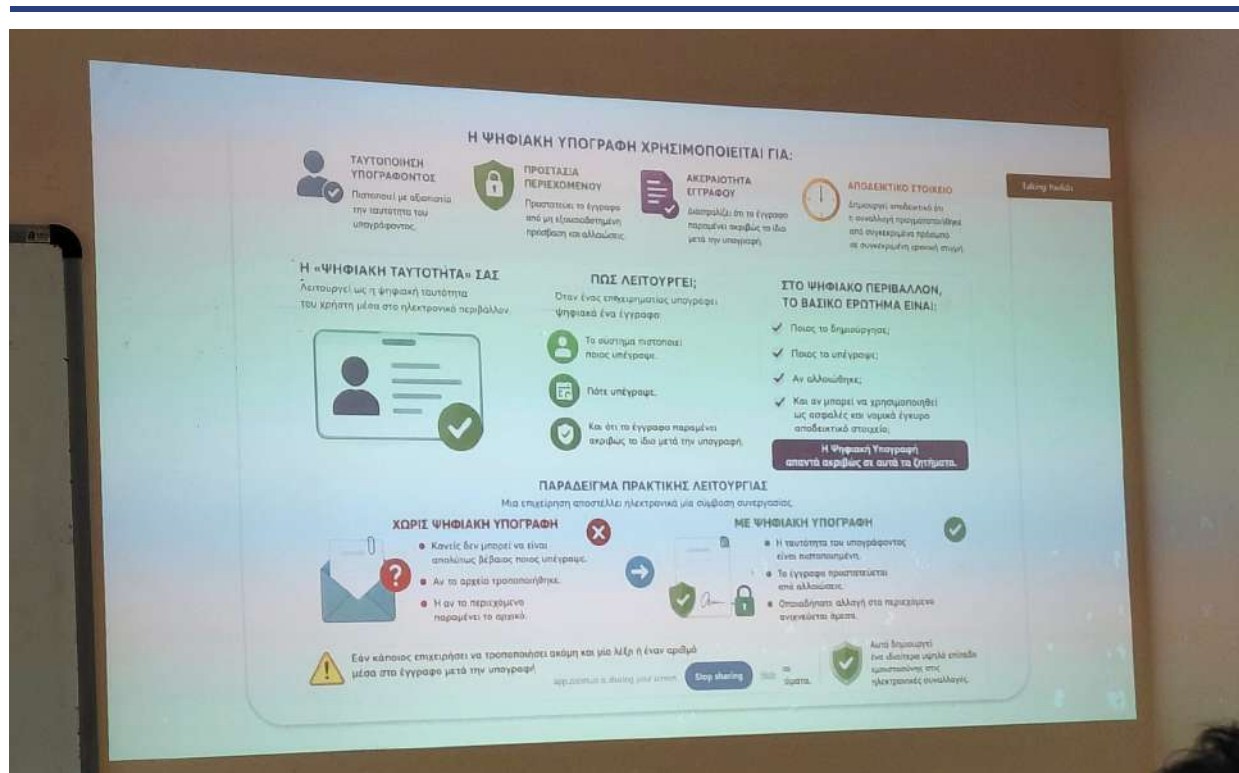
Η ΨΗΦΙΑΚΗ ΥΠΟΓΡΑΦΗ ΧΡΗΣΙΜΟΠΟΙΕΙΤΑΙ ΓΙΑ:

ΤΑΥΤΟΠΟΙΗΣΗ ΥΠΟΓΡΑΦΟΝΤΟΣ
Πιστοποιεί με αξιοπιστία την ταυτότητα του υπογράφοντος.

ΠΡΟΣΤΑΣΙΑ ΠΕΡΙΕΧΟΜΕΝΟΥ
Προστατεύει το έγγραφο από μη εξουσιοδοτημένη πρόσβαση και αλλοιώσεις.

ΑΚΕΡΑΙΟΤΗΤΑ ΕΓΓΡΑΦΟΥ
Διασφαλίζει ότι το έγγραφο παραμένει ακριβώς το ίδιο μετά την υπογραφή.

ΑΠΟΔΕΙΚΤΙΚΟ ΣΤΟΙΧΕΙΟ
Δημιουργεί αποδεικτικό ότι η συναλλαγή πραγματοποιήθηκε από συγκεκριμένα πρόσωπα σε συγκεκριμένη χρονική στιγμή.

Talking Rabbit

Η «ΨΗΦΙΑΚΗ ΤΑΥΤΟΤΗΤΑ» ΣΑΣ
Λειτουργεί ως η ψηφιακή ταυτότητα του χρήστη μέσα στο ηλεκτρονικό περιβάλλον.

ΠΩΣ ΛΕΙΤΟΥΡΓΕΙ;
Όταν ένας επιχειρηματίας υπογράφει ψηφιακά ένα έγγραφο:
Το σύστημα πιστοποιεί ποιος υπέγραψε.
Πότε υπέγραψε.
Και ότι το έγγραφο παραμένει ακριβώς το ίδιο μετά την υπογραφή.

ΣΤΟ ΨΗΦΙΑΚΟ ΠΕΡΙΒΑΛΛΟΝ, ΤΟ ΒΑΣΙΚΟ ΕΡΩΤΗΜΑ ΕΙΝΑΙ:
Ποιος το δημιούργησε;
Ποιος το υπέγραψε;
Αν αλλοιώθηκε;
Και αν μπορεί να χρησιμοποιηθεί ως ασφαλές και νομικά έγκυρο αποδεικτικό στοιχείο;
Η Ψηφιακή Υπογραφή απαντά ακριβώς σε αυτά τα ζητήματα.

ΠΑΡΑΔΕΙΓΜΑ ΠΡΑΚΤΙΚΗΣ ΛΕΙΤΟΥΡΓΙΑΣ
Μια επιχείρηση αποστέλλει ηλεκτρονικά μία σύμβαση συνεργασίας.

ΧΩΡΙΣ ΨΗΦΙΑΚΗ ΥΠΟΓΡΑΦΗ
Κανείς δεν μπορεί να είναι απολύτως βέβαιος ποιος υπέγραψε.
Αν το αρχείο τροποποιήθηκε.
Ή αν το περιεχόμενο παραμένει το αρχικό.

ΜΕ ΨΗΦΙΑΚΗ ΥΠΟΓΡΑΦΗ
Η ταυτότητα του υπογράφοντος είναι πιστοποιημένη.
Το έγγραφο προστατεύεται από αλλοιώσεις.
Οποιαδήποτε αλλαγή στο περιεχόμενο ανιχνεύεται άμεσα.

Εάν κάποιος επιχειρήσει να τροποποιήσει ακόμη και μία λέξη ή έναν αριθμό μέσα στο έγγραφο μετά την υπογραφή! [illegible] is sharing your screen. Stop sharing Hide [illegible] άμεσα.

Αυτό δημιουργεί ένα ιδιαίτερα υψηλό επίπεδο εμπιστοσύνης στις ηλεκτρονικές συναλλαγές.